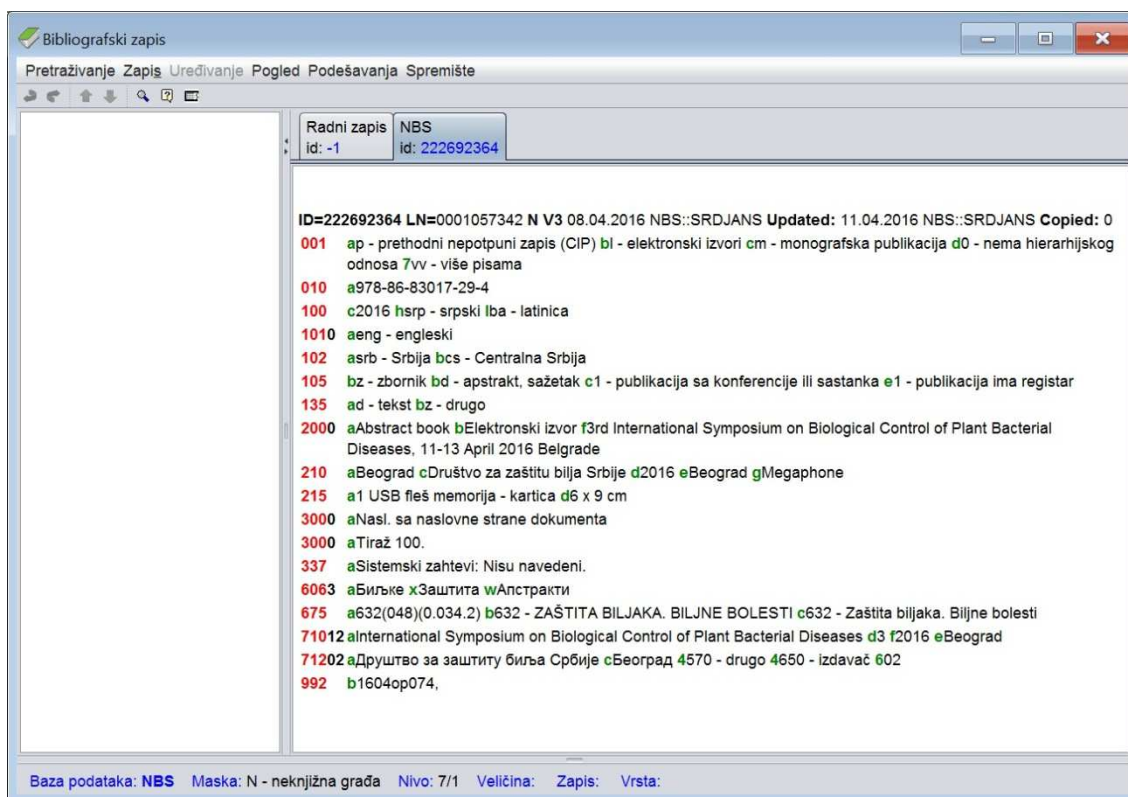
Bibliografski zapis

Pretraživanje Zapis Uređivanje Pogled Podešavanja Spremište

Radni zapis id: -1
NBS id: 222692364

ID=222692364 LN=0001057342 N V3 08.04.2016 NBS::SRDJANS Updated: 11.04.2016 NBS::SRDJANS Copied: 0
001 ap - prethodni nepotpuni zapis (CIP) bl - elektronski izvori cm - monografska publikacija d0 - nema hierarhijskog odnosa 7vv - više pisama
010 a978-86-83017-29-4
100 c2016 hsrp - srpski lba - latinica
1010 aeng - engleski
102 asrb - Srbija bcs - Centralna Srbija
105 bz - zbornik bd - apstrakt, sažetak c1 - publikacija sa konferencije ili sastanka e1 - publikacija ima registar
135 ad - tekst bz - drugo
2000 aAbstract book bElektronski izvor f3rd International Symposium on Biological Control of Plant Bacterial Diseases, 11-13 April 2016 Belgrade
210 aBeograd cDruštvo za zaštitu bilja Srbije d2016 eBeograd gMegaphone
215 a1 USB fleš memorija - kartica d6 x 9 cm
3000 aNasl. sa naslovne strane dokumenta
3000 aTiraž 100.
337 aSistemski zahtevi: Nisu navedeni.
6063 aБиљке xЗаштита wАпстракти
675 a632(048)(0.034.2) b632 - ZAŠTITA BILJAKA. BILJNE BOLESTI c632 - Zaštita biljaka. Biljne bolesti
71012 aInternational Symposium on Biological Control of Plant Bacterial Diseases d3 f2016 eBeograd
71202 aДруштво за заштиту биља Србије cБеоград 4570 - drugo 4650 - izdavač 602
992 b1604op074,

Baza podataka: NBS Maska: N - neknjižna građa Nivo: 7/1 Veličina: Zapis: Vrsta: